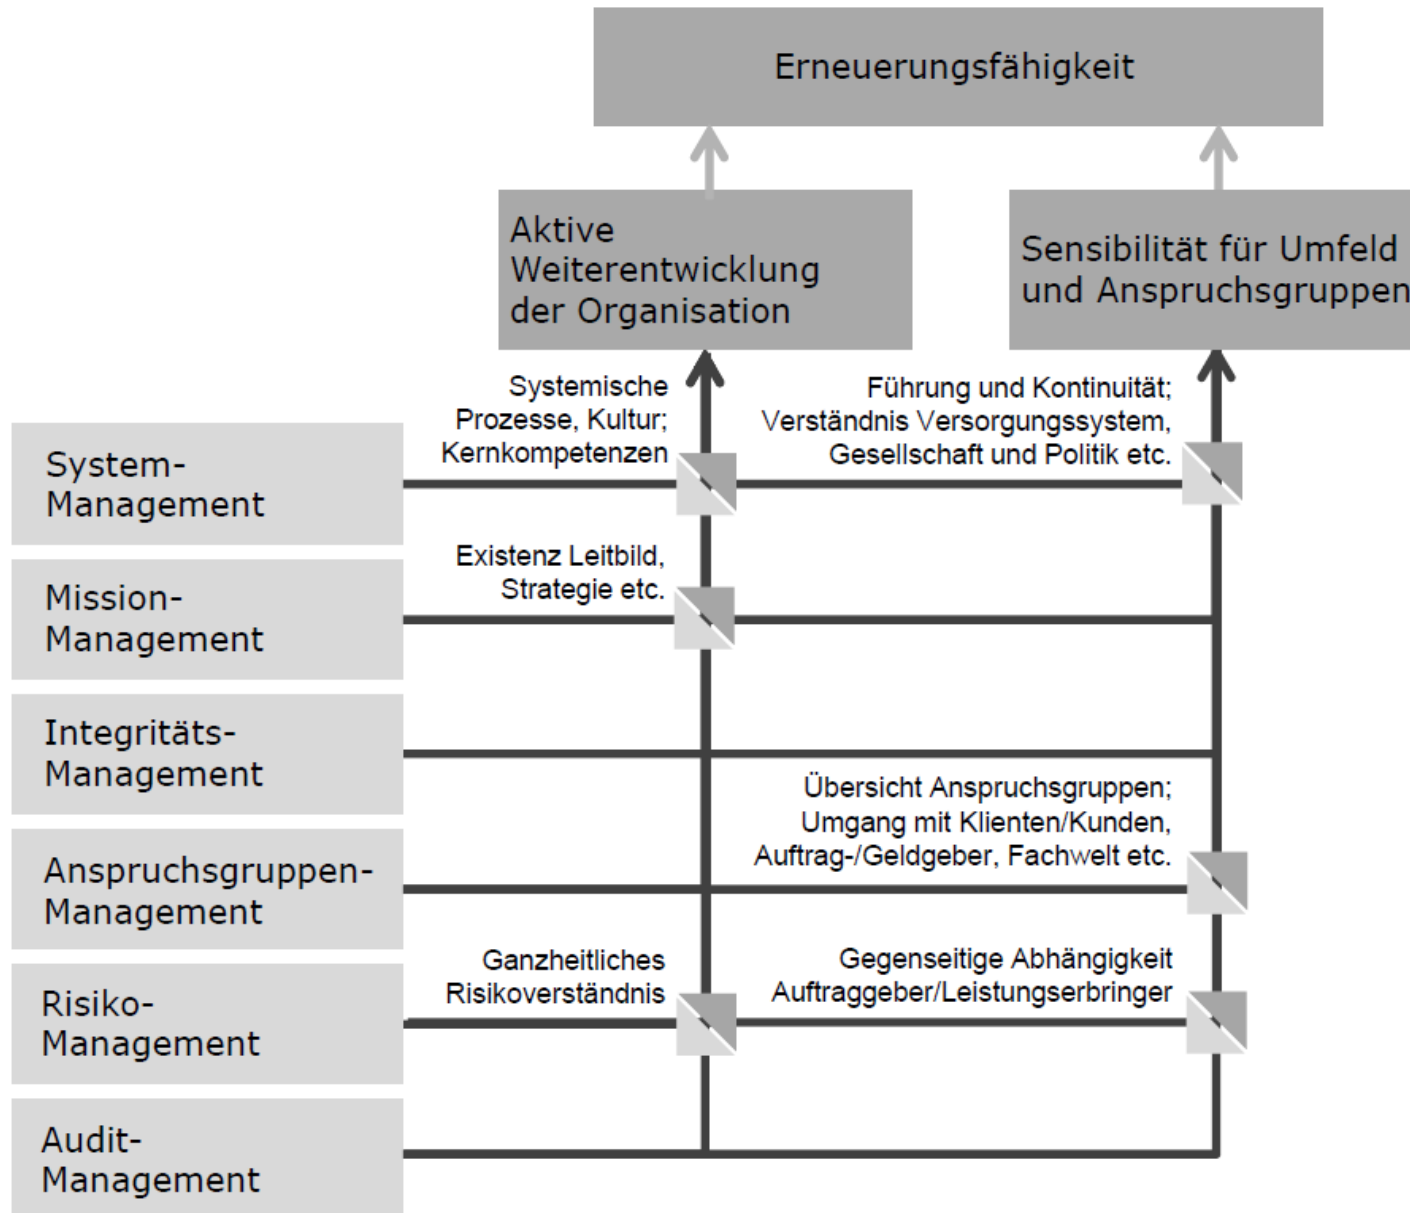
Erneuerungsfähigkeit

Aktive Weiterentwicklung der Organisation

Sensibilität für Umfeld und Anspruchsgruppen

Systemische Prozesse, Kultur; Kernkompetenzen

Führung und Kontinuität; Verständnis Versorgungssystem, Gesellschaft und Politik etc.

System-Management

Existenz Leitbild, Strategie etc.

Mission-Management

Integritäts-Management

Übersicht Anspruchsgruppen; Umgang mit Klienten/Kunden, Auftrag-/Geldgeber, Fachwelt etc.

Anspruchsgruppen-Management

Ganzheitliches Risikoverständnis

Gegenseitige Abhängigkeit Auftraggeber/Leistungserbringer

Risiko-Management

Audit-Management